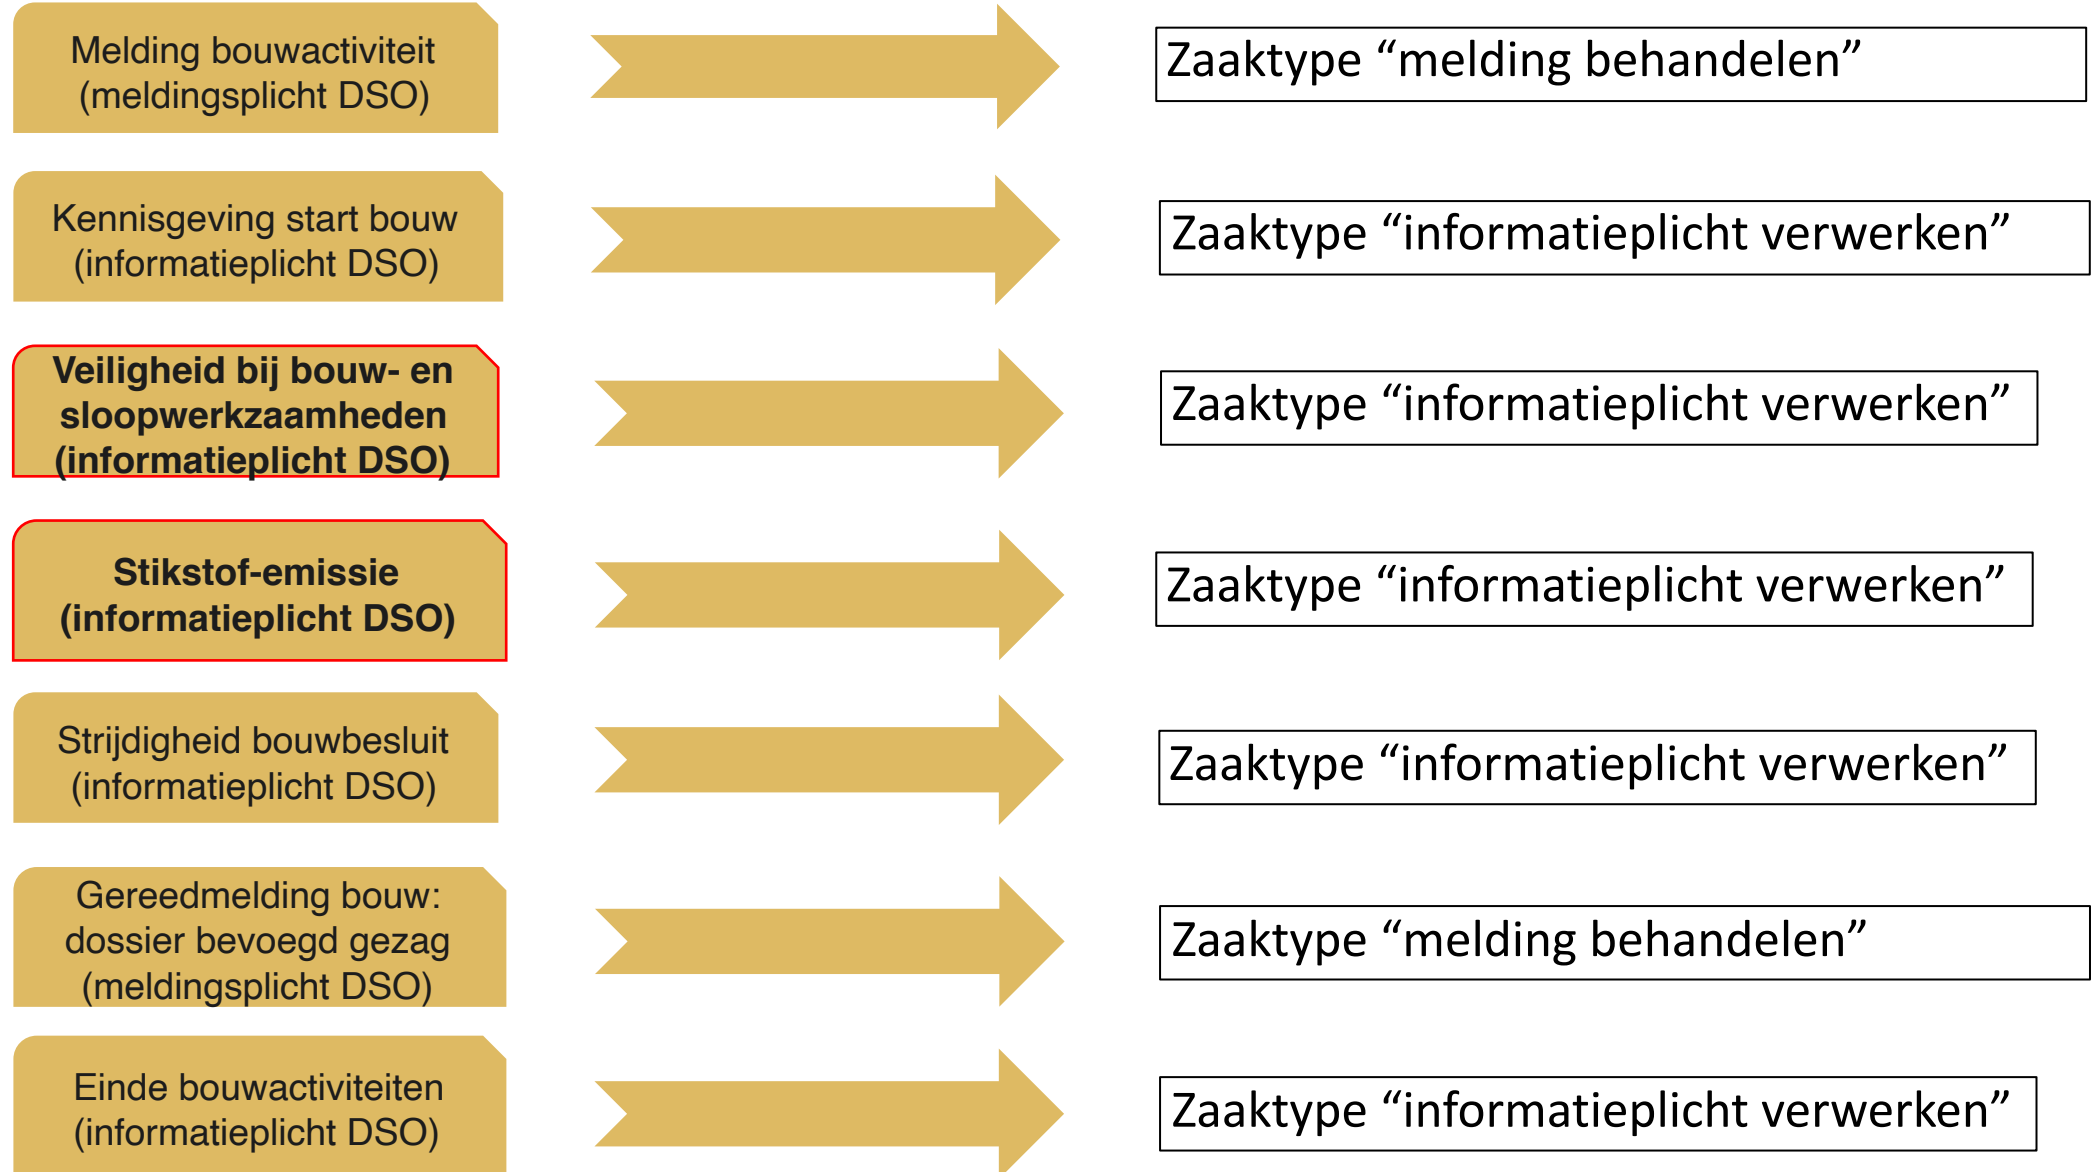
Melding bouwactiviteit (meldingsplicht DSO)

Zaaktype “melding behandelen”

Kennisgeving start bouw (informatieplicht DSO)

Zaaktype “informatieplicht verwerken”

Veiligheid bij bouw- en sloopwerkzaamheden (informatieplicht DSO)

Zaaktype “informatieplicht verwerken”

Stikstof-emissie (informatieplicht DSO)

Zaaktype “informatieplicht verwerken”

Strijdigheid bouwbesluit (informatieplicht DSO)

Zaaktype “informatieplicht verwerken”

Gereedmelding bouw: dossier bevoegd gezag (meldingsplicht DSO)

Zaaktype “melding behandelen”

Einde bouwactiviteiten (informatieplicht DSO)

Zaaktype “informatieplicht verwerken”